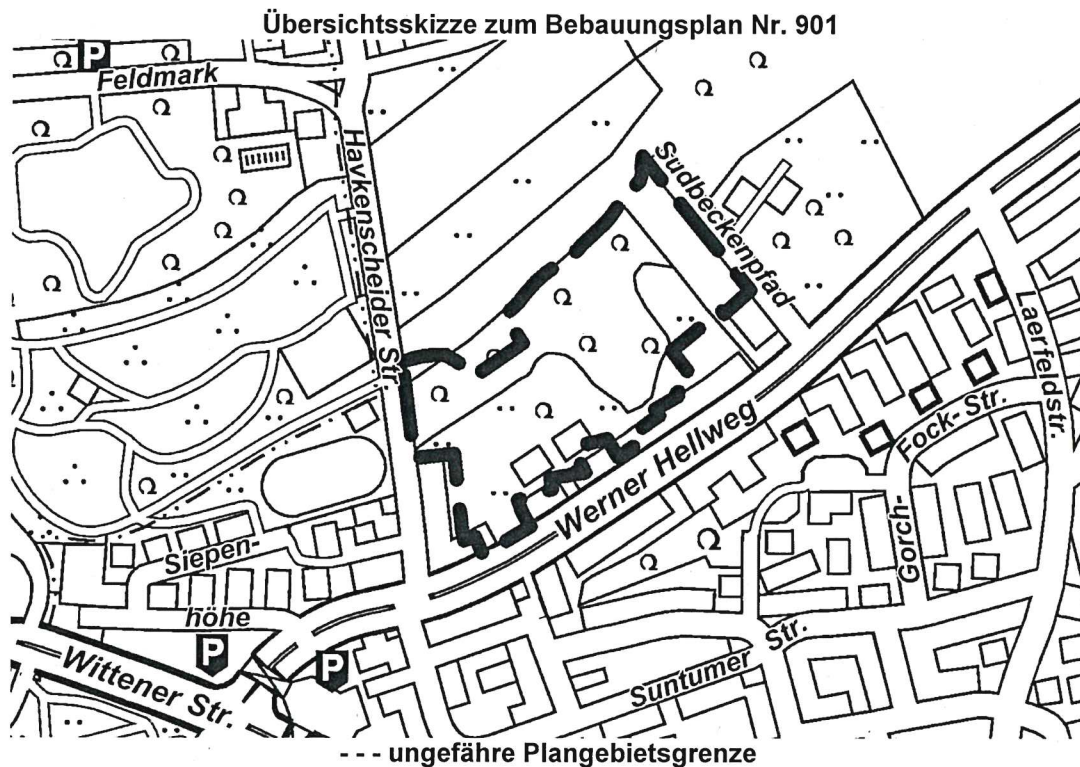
Übersichtsskizze zum Bebauungsplan Nr. 901

P

Feldmark

Havkenscheider Str.

Sudbeckenpfad

Werner Hellweg

Laerfeldstr.

Gorch-Fock-Str.

Siepenhöhe

P

P

Wittener Str.

Suntumer Str.

- - - ungefähre Plangebietsgrenze